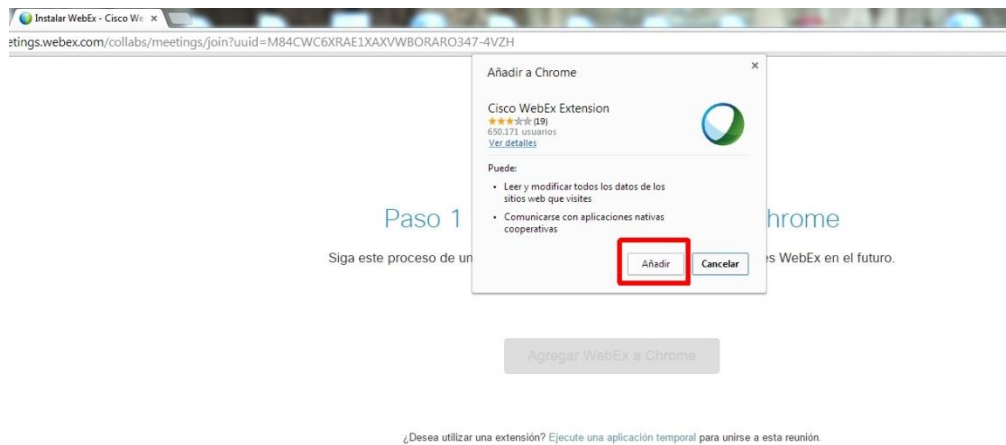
Instalar WebEx - Cisco We ×

etings.webex.com/collabs/meetings/join?uuid=M84CWC6XRAE1XAXVWBORARO347-4VZH

Añadir a Chrome ×

Cisco WebEx Extension
★★★☆☆ (19)
650.171 usuarios
Ver detalles

Puede:
• Leer y modificar todos los datos de los sitios web que visites
• Comunicarse con aplicaciones nativas cooperativas

Añadir Cancelar

Paso 1 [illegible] hrome

Siga este proceso de un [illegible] es WebEx en el futuro.

Agregar WebEx a Chrome

¿Desea utilizar una extensión? Ejecute una aplicación temporal para unirse a esta reunión.